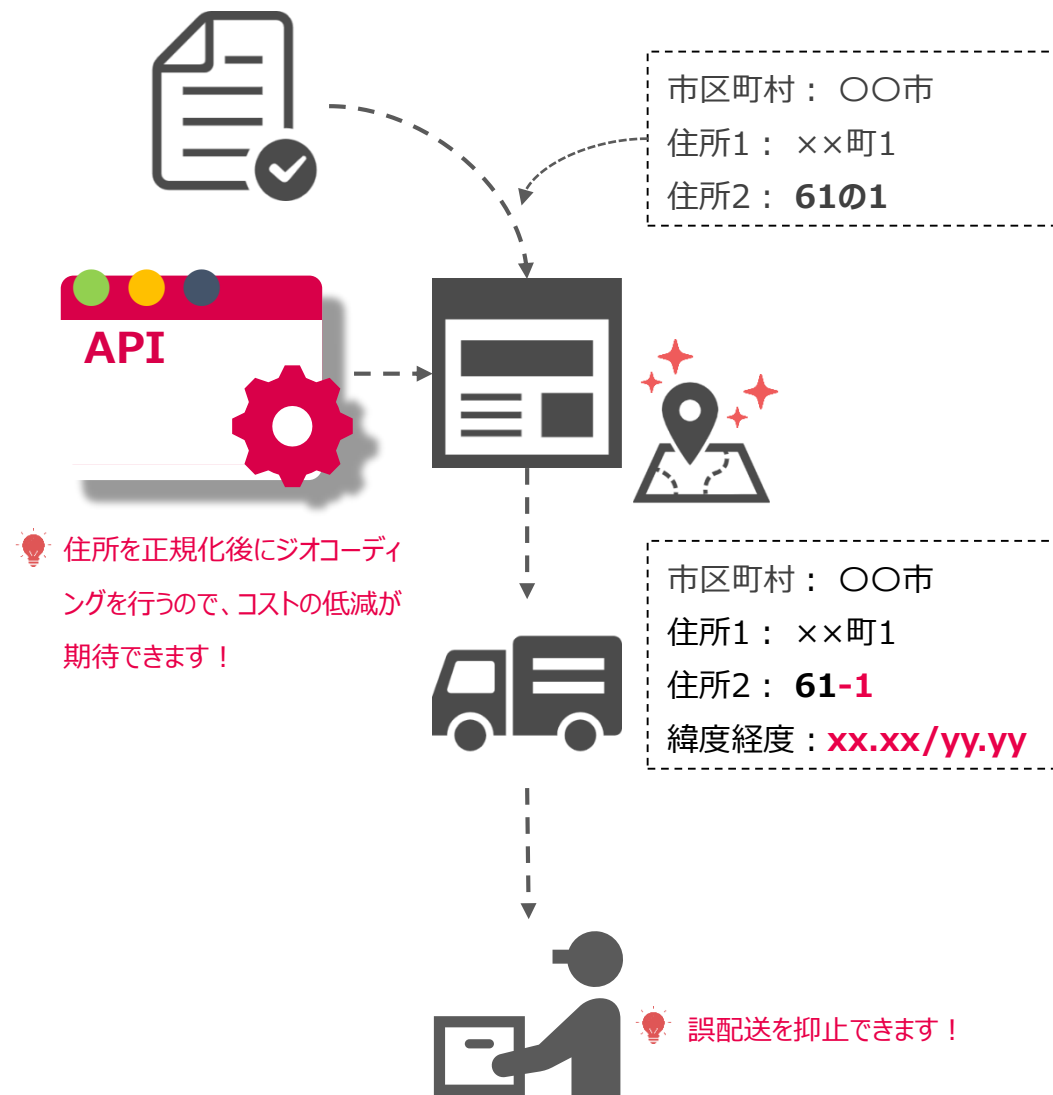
市区町村： 〇〇市
住所1： ××町1
住所2： 61の1

API

住所を正規化後にジオコーディングを行うので、コストの低減が期待できます！

市区町村： 〇〇市
住所1： ××町1
住所2： 61-1
緯度経度：xx.xx/yy.yy

誤配送を抑止できます！